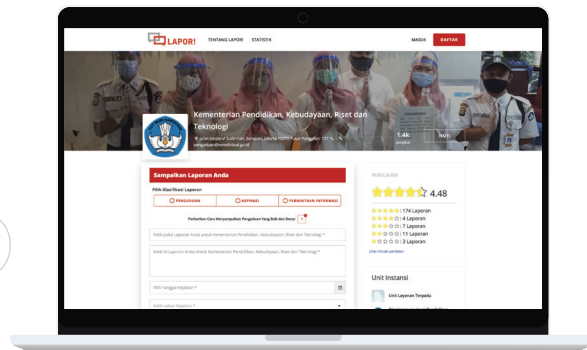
LAPOR! TENTANG LAPOR! STATISTIK MASUK DAFTAR

Kementerian Pendidikan, Kebudayaan, Riset dan Teknologi

Jalan Jenderal Sudirman, Senayan, Jakarta 10270 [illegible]
pengaduan@kemdikbud.go.id

1.4k
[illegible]

IKUTI

Sampaikan Laporan Anda

Pilih Klasifikasi Laporan

PENGADUAN ASPIRASI PERMINTAAN INFORMASI

Perhatikan Cara Menyampaikan Pengaduan Yang Baik dan Benar

Ketik Judul Laporan Anda untuk Kementerian Pendidikan, Kebudayaan, Riset dan Teknologi *

Ketik Isi Laporan Anda untuk Kementerian Pendidikan, Kebudayaan, Riset dan Teknologi *

Pilih Tanggal Kejadian *

Ketik Lokasi Kejadian *

PENILAIAN

4.48

174 Laporan
4 Laporan
7 Laporan
11 Laporan
3 Laporan

Lihat ulasan penilaian

Unit Instansi

Unit Layanan Terpadu